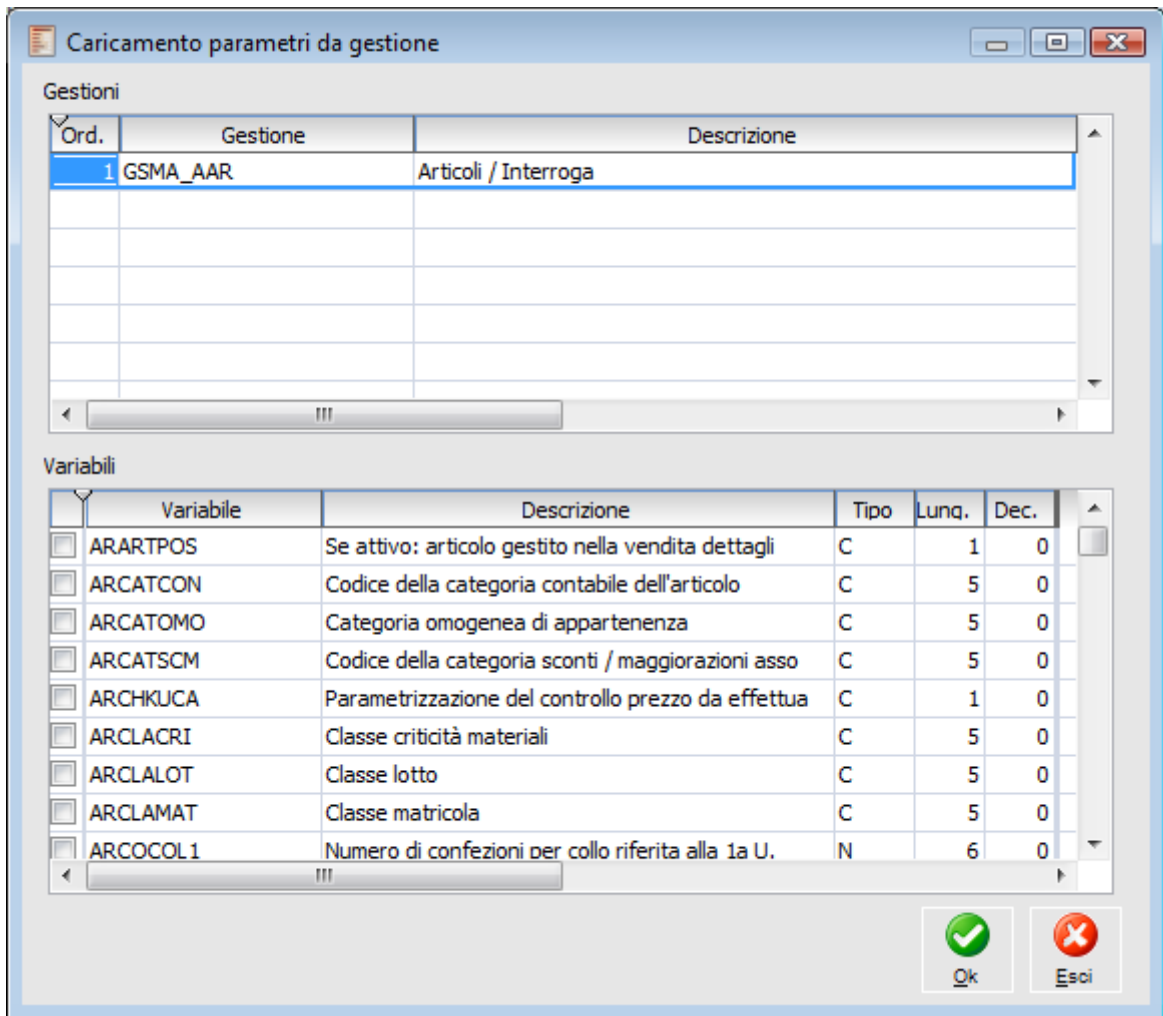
Caricamento parametri da gestione

Gestioni

| Ord. | Gestione | Descrizione |
|---|---|---|
| 1 | GSMA_AAR | Articoli / Interroga |

Variabili

| | Variabile | Descrizione | Tipo | Lung. | Dec. |
|---|---|---|---|---|---|
| | ARARTPOS | Se attivo: articolo gestito nella vendita dettagli | C | 1 | 0 |
| | ARCATCON | Codice della categoria contabile dell'articolo | C | 5 | 0 |
| | ARCATOMO | Categoria omogenea di appartenenza | C | 5 | 0 |
| | ARCATSCM | Codice della categoria sconti / maggiorazioni asso | C | 5 | 0 |
| | ARCHKUCA | Parametrizzazione del controllo prezzo da effettua | C | 1 | 0 |
| | ARCLACRI | Classe criticità materiali | C | 5 | 0 |
| | ARCLALOT | Classe lotto | C | 5 | 0 |
| | ARCLAMAT | Classe matricola | C | 5 | 0 |
| | ARCOCOL1 | Numero di confezioni per collo riferita alla 1a U. | N | 6 | 0 |

Ok
Esci